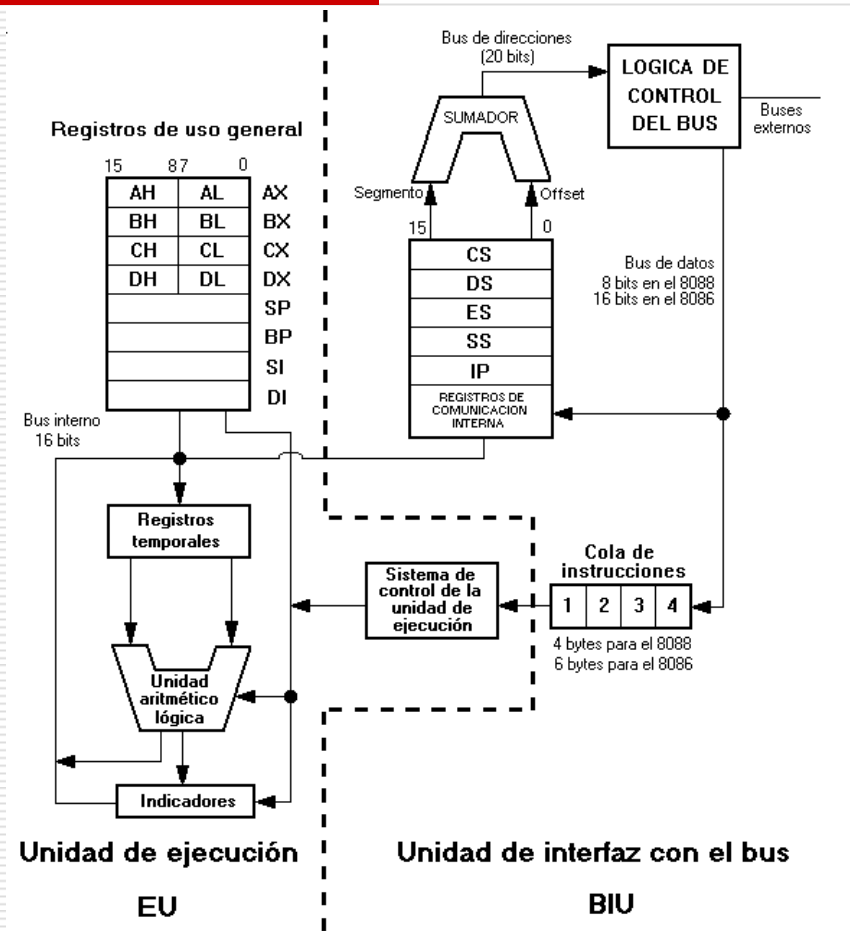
Bus de direcciones (20 bits)

LOGICA DE CONTROL DEL BUS

Buses externos

SUMADOR

Registros de uso general

15 87 0

| AH | AL | AX |
|---|---|---|
| BH | BL | BX |
| CH | CL | CX |
| DH | DL | DX |
| | | SP |
| | | BP |
| | | SI |
| | | DI |

Segmento

Offset

15 0

CS
DS
ES
SS
IP
REGISTROS DE COMUNICACION INTERNA

Bus de datos
8 bits en el 8088
16 bits en el 8086

Bus interno
16 bits

Registros temporales

Cola de instrucciones

Sistema de control de la unidad de ejecución

| 1 | 2 | 3 | 4 |
|---|---|---|---|

4 bytes para el 8088
6 bytes para el 8086

Unidad aritmético lógica

Indicadores

Unidad de ejecución

EU

Unidad de interfaz con el bus

BIU